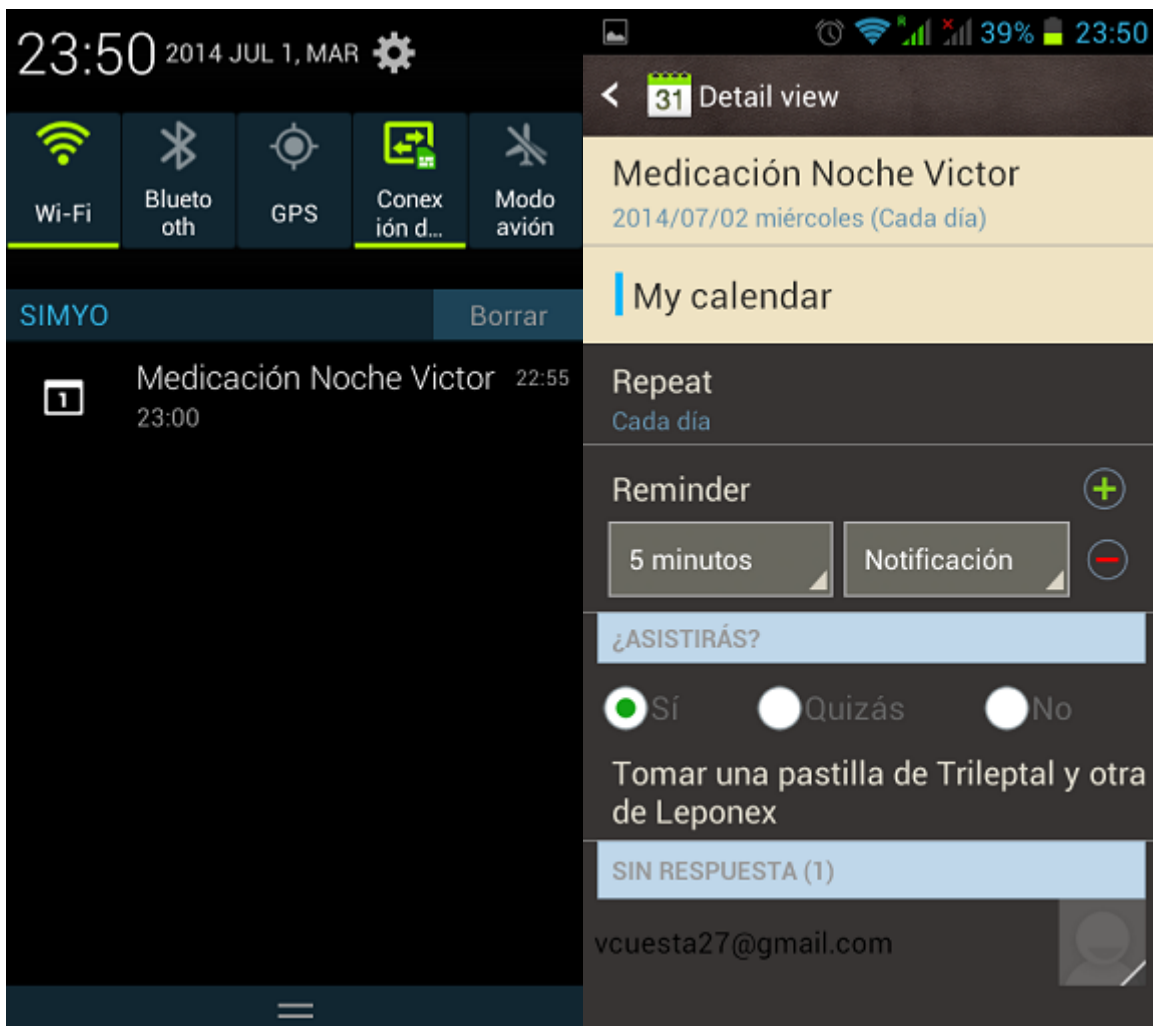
23:50 2014 JUL 1, MAR

Wi-Fi
Bluetooth
GPS
Conexión d...
Modo avión

SIMYO
Borrar

1
Medicación Noche Victor 22:55
23:00

39% 23:50

31 Detail view

Medicación Noche Victor
2014/07/02 miércoles (Cada día)

My calendar

Repeat
Cada día

Reminder
5 minutos
Notificación

¿ASISTIRÁS?
Sí
Quizás
No

Tomar una pastilla de Trileptal y otra de Leponex

SIN RESPUESTA (1)

vcuesta27@gmail.com